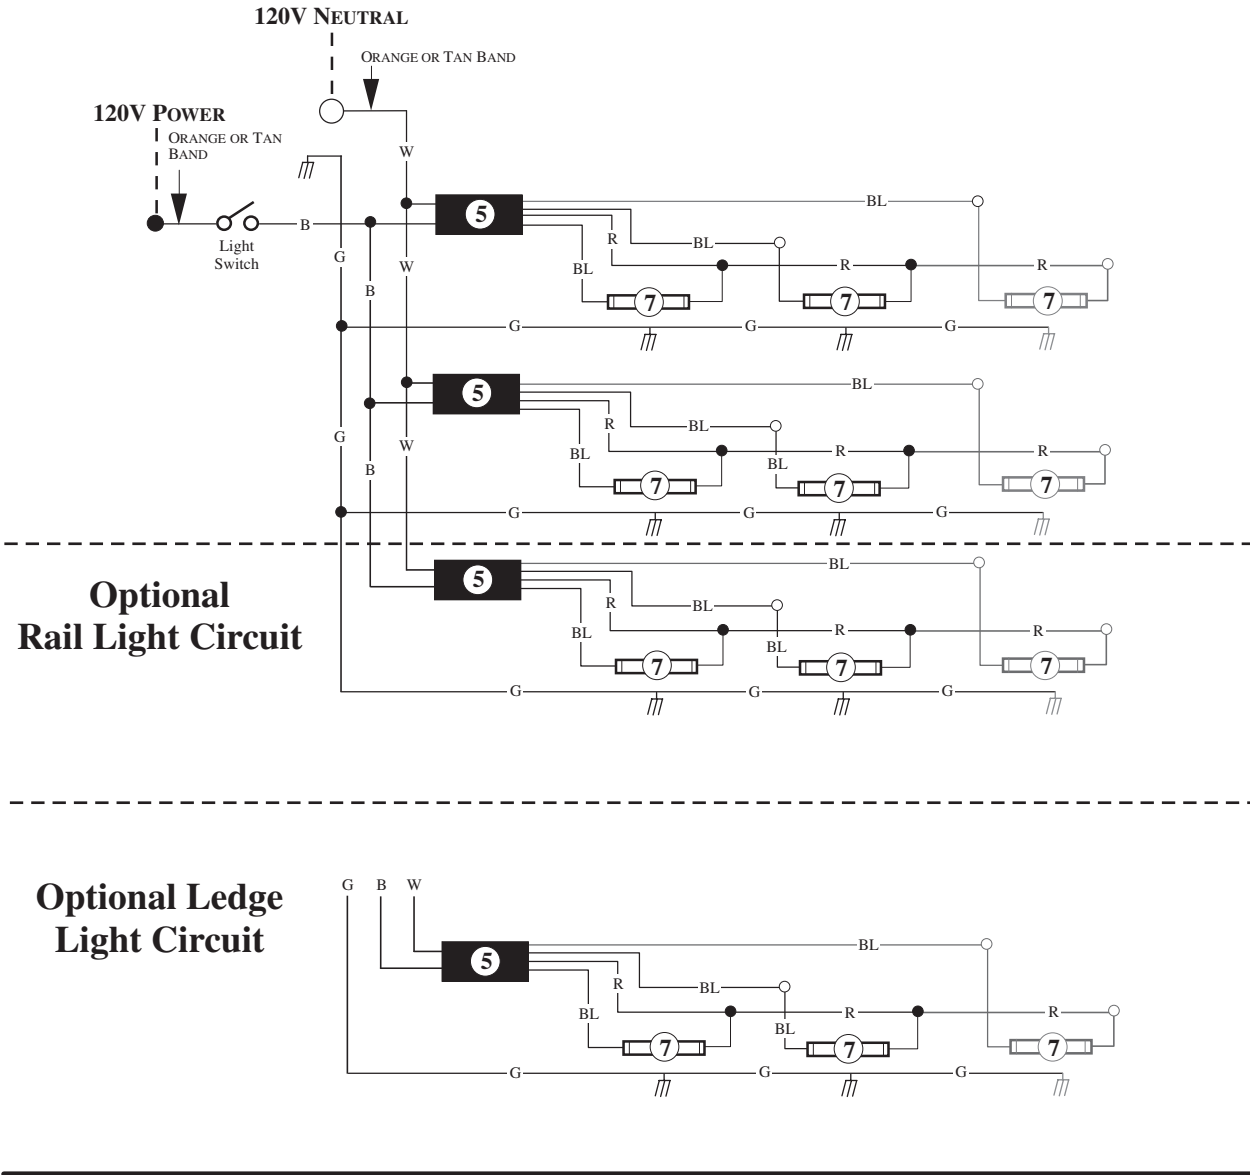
120V NEUTRAL

ORANGE OR TAN BAND

120V POWER

ORANGE OR TAN BAND

Light Switch

B

W

G

B

W

5

BL

R

BL

BL

R

R

7

7

7

G

G

G

G

B

W

5

BL

R

BL

BL

R

R

BL

7

7

7

G

G

G

Optional Rail Light Circuit

5

BL

R

BL

BL

R

R

BL

7

7

7

G

G

G

Optional Ledge Light Circuit

G B W

5

BL

R

BL

BL

R

R

BL

7

7

7

G

G

G